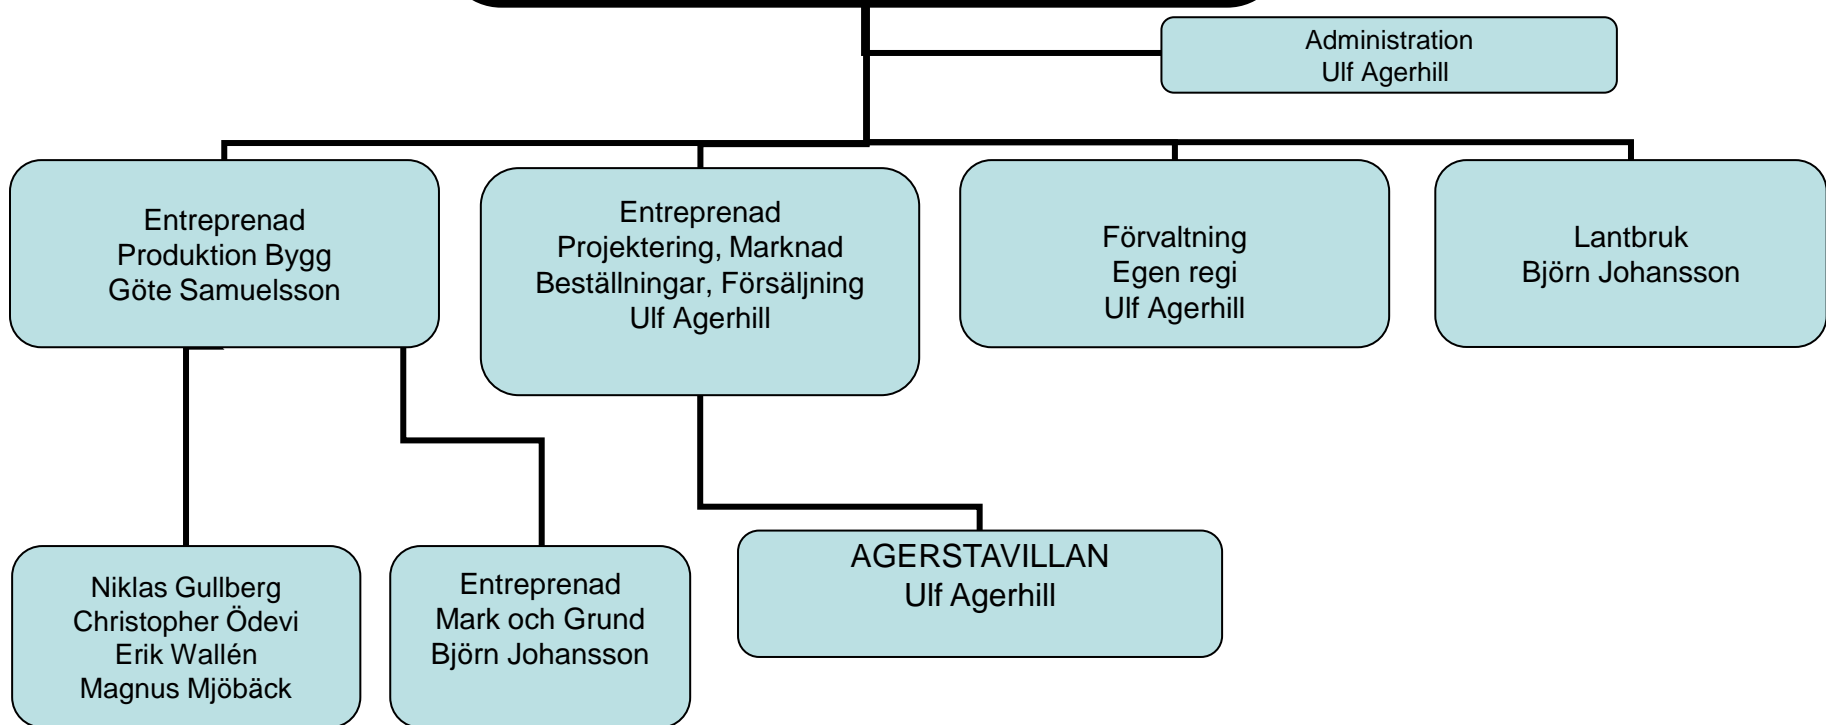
Administration
Ulf Agerhill

Entreprenad
Produktion Bygg
Göte Samuelsson

Entreprenad
Projektering, Marknad
Beställningar, Försäljning
Ulf Agerhill

Förvaltning
Egen regi
Ulf Agerhill

Lantbruk
Björn Johansson

Niklas Gullberg
Christopher Ödevi
Erik Wallén
Magnus Mjöbäck

Entreprenad
Mark och Grund
Björn Johansson

AGERSTAVILLAN
Ulf Agerhill